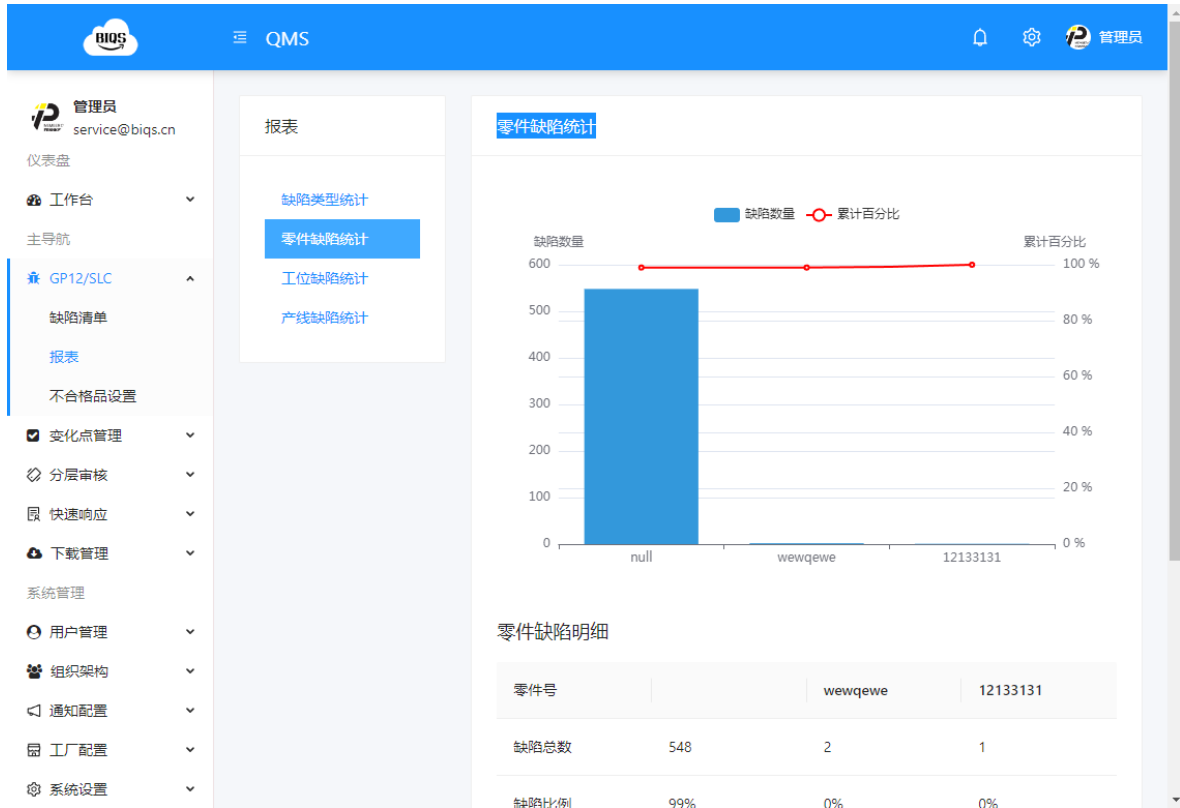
BIQS

QMS

管理员

管理员
service@biqs.cn

仪表盘

工作台

主导航

GP12/SLC

缺陷清单

报表

不合格品设置

变化点管理

分层审核

快速响应

下载管理

系统管理

用户管理

组织架构

通知配置

工厂配置

系统设置

报表

缺陷类型统计

零件缺陷统计

工位缺陷统计

产线缺陷统计

零件缺陷统计

缺陷数量 累计百分比

缺陷数量

累计百分比

600
500
400
300
200
100
0

100 %
80 %
60 %
40 %
20 %
0 %

null
wewqewe
12133131

零件缺陷明细

| 零件号 | | wewqewe | 12133131 |
|---|---|---|---|
| 缺陷总数 | 548 | 2 | 1 |
| 缺陷比例 | 99% | 0% | 0% |